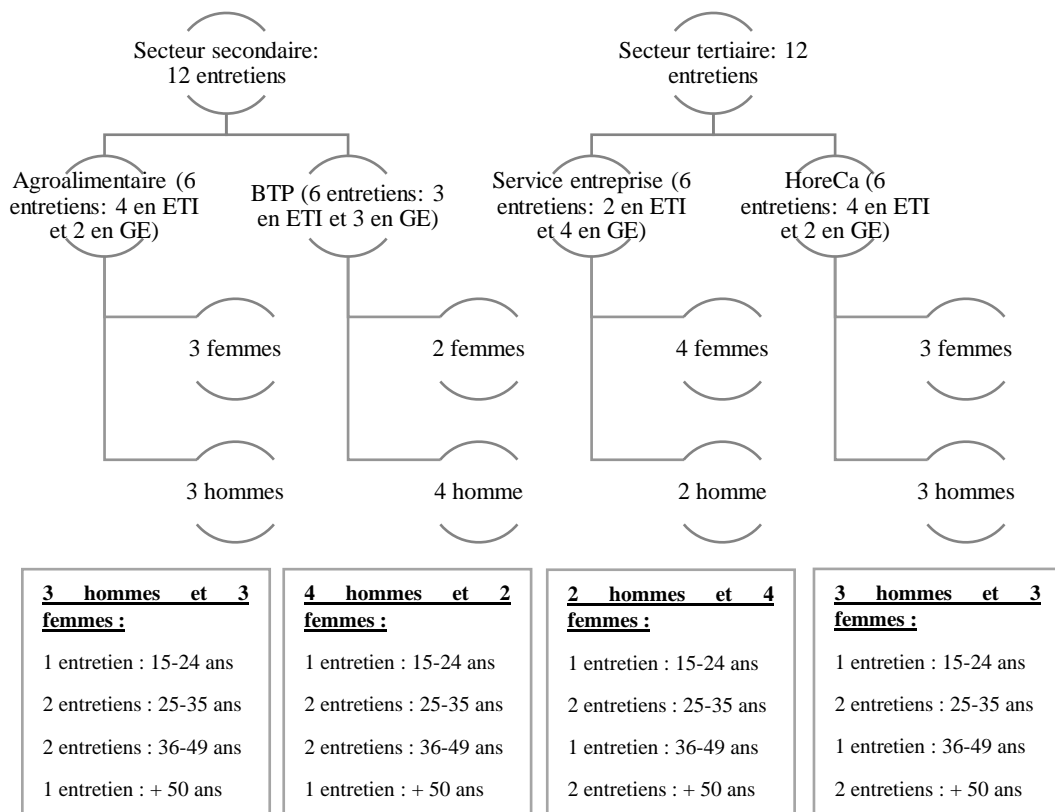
Secteur secondaire: 12 entretiens

Agroalimentaire (6 entretiens: 4 en ETI et 2 en GE)

3 femmes

3 hommes

BTP (6 entretiens: 3 en ETI et 3 en GE)

2 femmes

4 homme

Secteur tertiaire: 12 entretiens

Service entreprise (6 entretiens: 2 en ETI et 4 en GE)

4 femmes

2 homme

HoreCa (6 entretiens: 4 en ETI et 2 en GE)

3 femmes

3 hommes

**3 hommes et 3 femmes :**

1 entretien : 15-24 ans

2 entretiens : 25-35 ans

2 entretiens : 36-49 ans

1 entretien : + 50 ans

**4 hommes et 2 femmes :**

1 entretien : 15-24 ans

2 entretiens : 25-35 ans

2 entretiens : 36-49 ans

1 entretien : + 50 ans

**2 hommes et 4 femmes :**

1 entretien : 15-24 ans

2 entretiens : 25-35 ans

1 entretien : 36-49 ans

2 entretiens : + 50 ans

**3 hommes et 3 femmes :**

1 entretien : 15-24 ans

2 entretiens : 25-35 ans

1 entretien : 36-49 ans

2 entretiens : + 50 ans